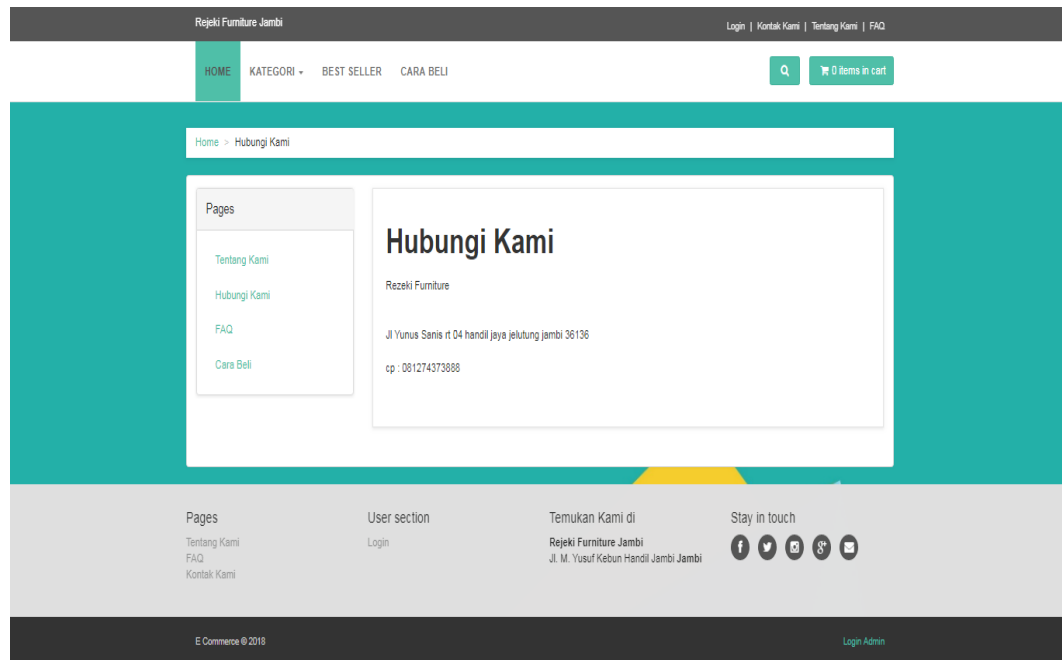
Rejeki Furniture Jambi

Login | Kontak Kami | Tentang Kami | FAQ

HOME KATEGORI BEST SELLER CARA BELI

0 items in cart

Home > Hubungi Kami

Pages

Tentang Kami

Hubungi Kami

FAQ

Cara Beli

Hubungi Kami

Rezeki Furniture

Jl Yunus Sanis rt 04 handil jaya jelutung jambi 36136

cp : 081274373888

Pages

Tentang Kami
FAQ
Kontak Kami

User section

Login

Temukan Kami di

Rejeki Furniture Jambi
Jl. M. Yusuf Kebun Handil Jambi Jambi

Stay in touch

E Commerce © 2018

Login Admin